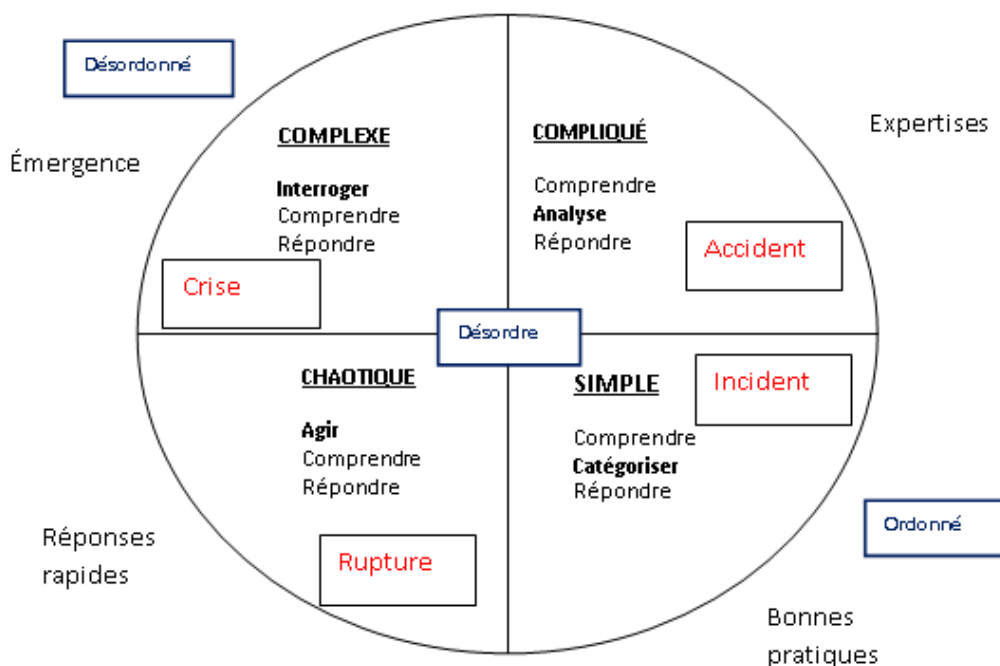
Désordonné

Émergence

COMPLEXE

Interroger
Comprendre
Répondre

Crise

COMPLIQUÉ

Comprendre
Analyse
Répondre

Accident

Expertises

Désordre

CHAOTIQUE

Agir
Comprendre
Répondre

Rupture

SIMPLE

Incident

Comprendre
Catégoriser
Répondre

Ordonné

Réponses rapides

Bonnes pratiques